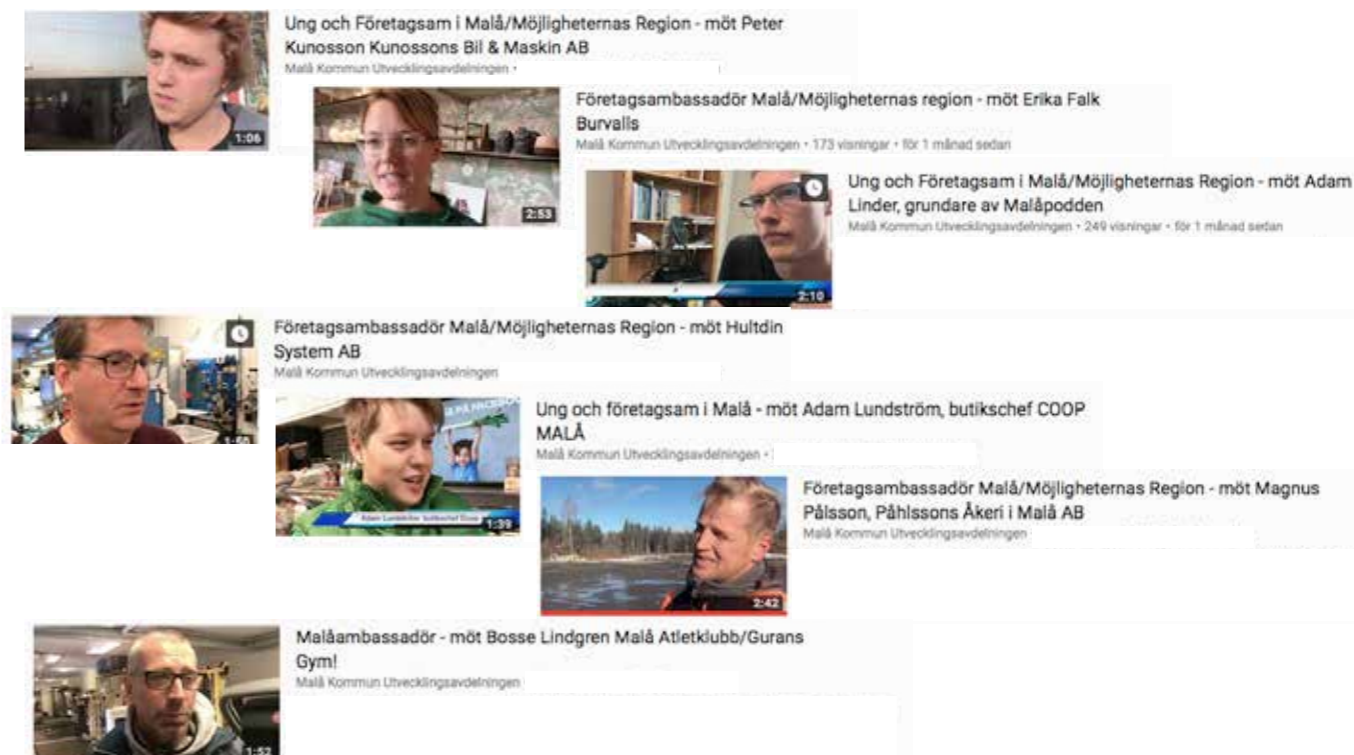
1:06

Ung och Företagsam i Malå/Möjligheternas Region - möt Peter Kunosson Kunossons Bil & Maskin AB

Malå Kommun Utvecklingsavdelningen •

2:53

Företagsambassadör Malå/Möjligheternas region - möt Erika Falk Burvalls

Malå Kommun Utvecklingsavdelningen • 173 visningar • för 1 månad sedan

2:10

Ung och Företagsam i Malå/Möjligheternas Region - möt Adam Linder, grundare av Malåpodden

Malå Kommun Utvecklingsavdelningen • 249 visningar • för 1 månad sedan

1:50

Företagsambassadör Malå/Möjligheternas Region - möt Hultdin System AB

Malå Kommun Utvecklingsavdelningen

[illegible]

Adam Lundström butikschef Coop

1:39

Ung och företagsam i Malå - möt Adam Lundström, butikschef COOP MALÅ

Malå Kommun Utvecklingsavdelningen •

2:42

Företagsambassadör Malå/Möjligheternas Region - möt Magnus Pålsson, Påhlssons Åkeri i Malå AB

Malå Kommun Utvecklingsavdelningen

1:52

Malåambassadör - möt Bosse Lindgren Malå Atletklubb/Gurans Gym!

Malå Kommun Utvecklingsavdelningen